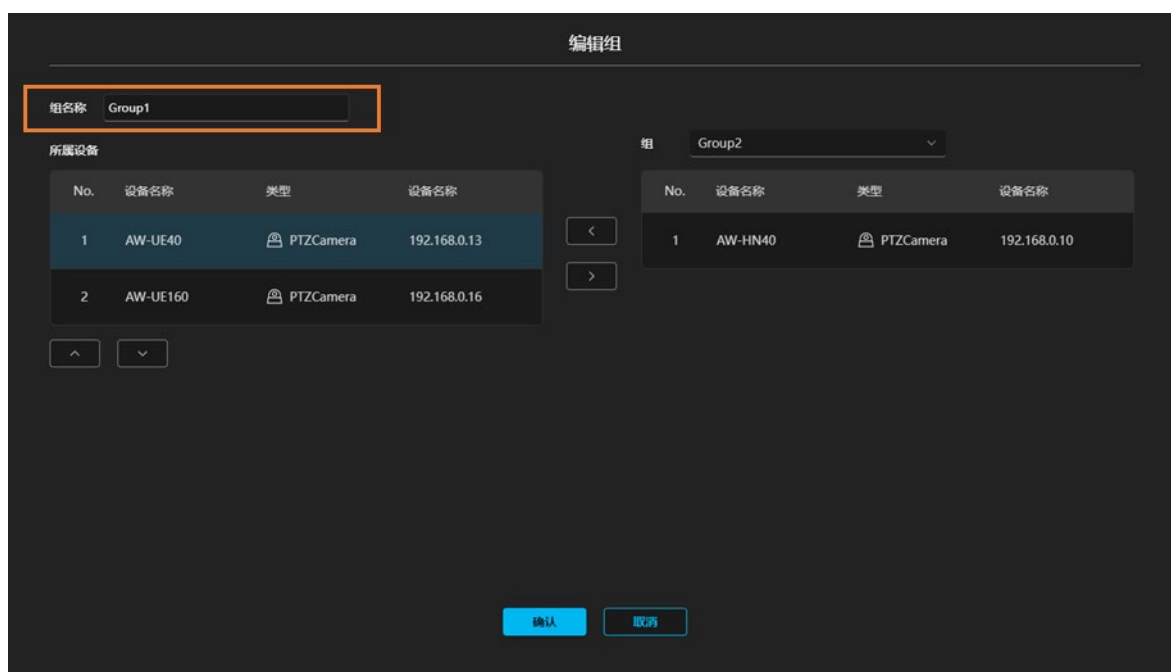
编辑组

组名称 Group1

所属设备

| No. | 设备名称 | 类型 | 设备名称 |
|---|---|---|---|
| 1 | AW-UE40 | PTZCamera | 192.168.0.13 |
| 2 | AW-UE160 | PTZCamera | 192.168.0.16 |

组 Group2

| No. | 设备名称 | 类型 | 设备名称 |
|---|---|---|---|
| 1 | AW-HN40 | PTZCamera | 192.168.0.10 |

确认 取消